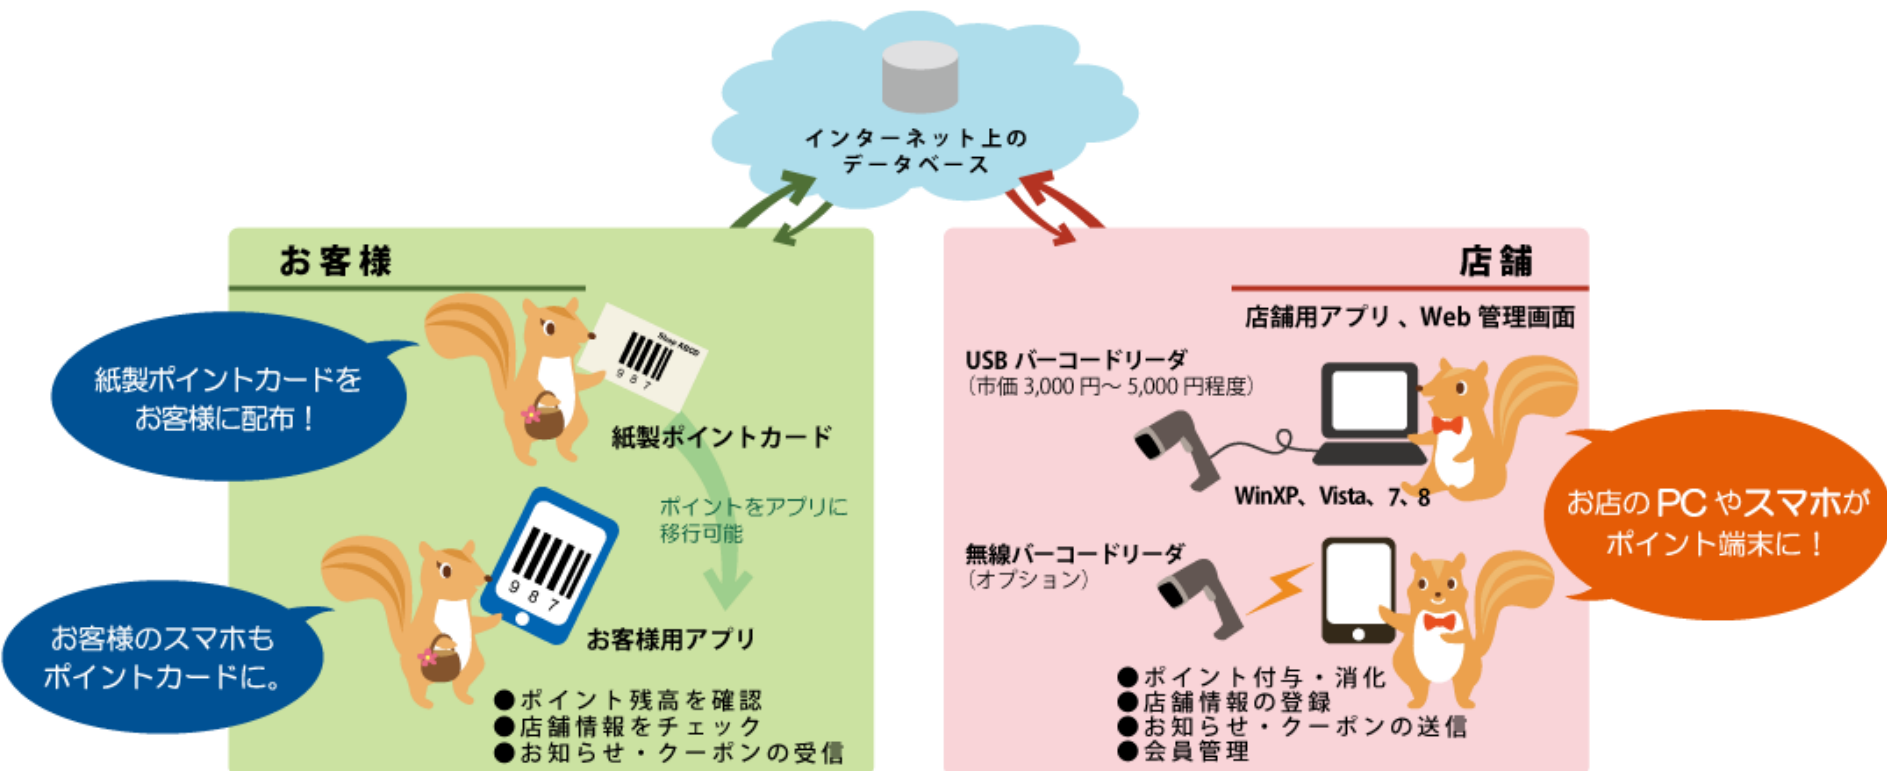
インターネット上の
データベース

お客様

紙製ポイントカードをお客様に配布！

Store KOGS
987

紙製ポイントカード

ポイントをアプリに移行可能

987

お客様のスマホもポイントカードに。

お客様用アプリ

●ポイント残高を確認
●店舗情報をチェック
●お知らせ・クーポンの受信

店舗

店舗用アプリ、Web 管理画面

USB バーコードリーダ
（市価 3,000 円～ 5,000 円程度）

WinXP、Vista、7、8

お店のPCやスマホがポイント端末に！

無線バーコードリーダ
（オプション）

●ポイント付与・消化
●店舗情報の登録
●お知らせ・クーポンの送信
●会員管理